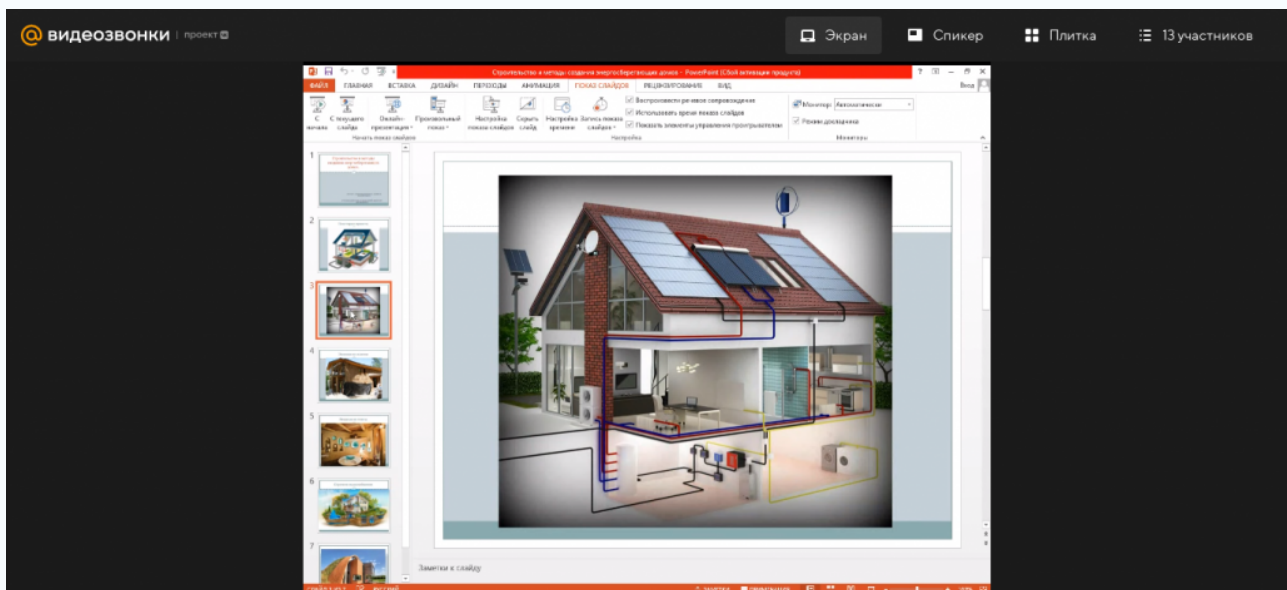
@ видеозвонки | проект

Экран
Спикер
Плитка
13 участников

Строительство и методы создания энергосберегающих домов - PowerPoint (Сбой активации продукта)

ФАЙЛ ГЛАВНАЯ ВСТАВКА ДИЗАЙН ПЕРЕХОДЫ АНИМАЦИЯ ПОКАЗ СЛАЙДОВ РЕЦЕНЗИРОВАНИЕ ВИД

С начала
С текущего слайда
Онлайн-презентация
Произвольный показ
Начать показ слайдов
Настройка показа слайдов
Скрыть слайд
Настройка времени
Запись показа слайдов
Воспроизвести речевое сопровождение
Использовать время показа слайдов
Показать элементы управления проигрывателем
Настройка
Монитор: Автоматически
Режим докладчика
Мониторы

1
2
3
4
5
6
7

Заметки к слайду